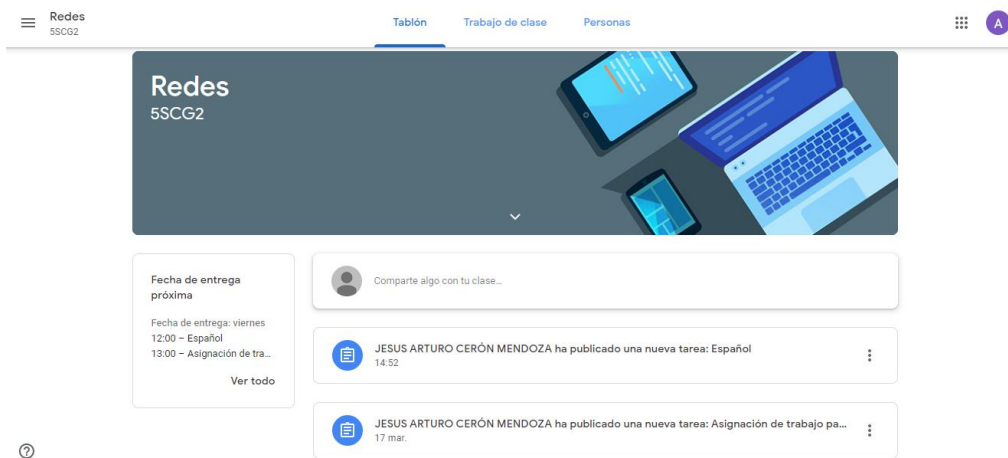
Redes
5SCG2

Tablón Trabajo de clase Personas

A

Redes
5SCG2

Fecha de entrega próxima

Fecha de entrega: viernes
12:00 – Español
13:00 – Asignación de tra...

Ver todo

Comparte algo con tu clase...

JESUS ARTURO CERÓN MENDOZA ha publicado una nueva tarea: Español
14:52

JESUS ARTURO CERÓN MENDOZA ha publicado una nueva tarea: Asignación de trabajo pa...
17 mar.